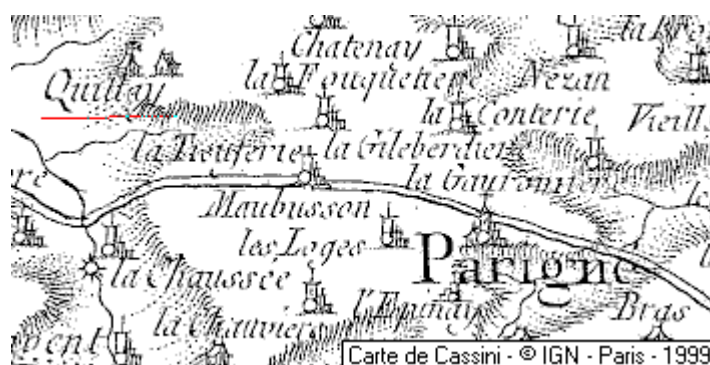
Chatenay
la Fouquetiere
Nezan
la Bro
Quillay
la Conterie
Vieill
la Tieuferie
la Gileberdiere
re
la Gauronniere
Maubusson
les Loges
Parigne
la Chaussee
l'Epinay
Bras
ent
la Chauviere
Carte de Cassini - © IGN - Paris - 1999